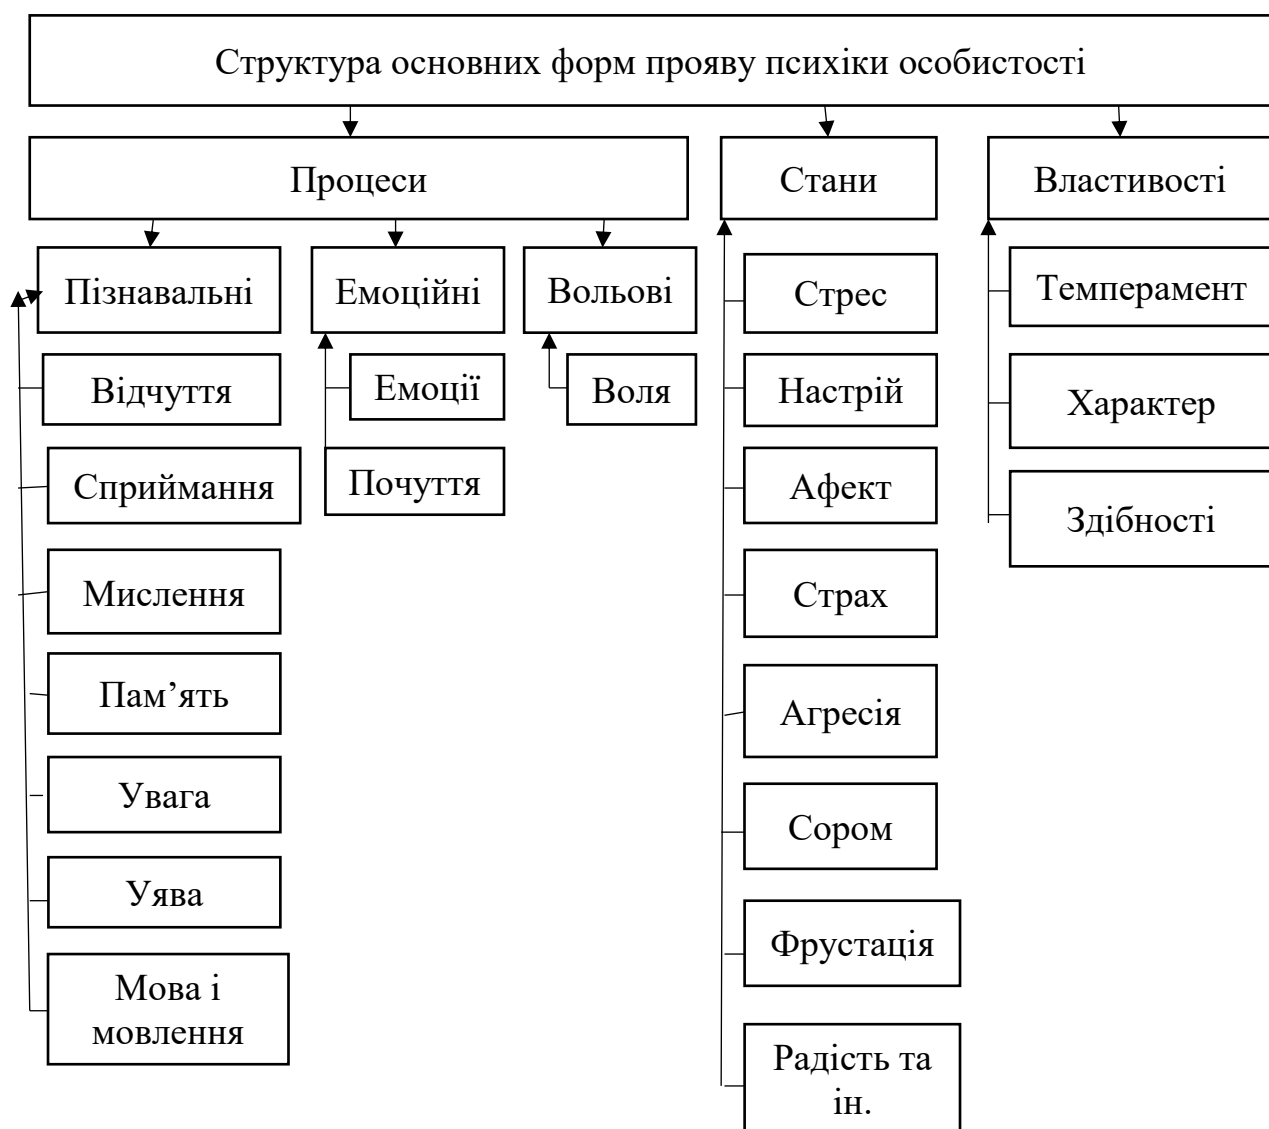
Структура основних форм прояву психіки особистості

Процеси

Пізнавальні

Відчуття

Сприймання

Мислення

Пам’ять

Увага

Уява

Мова і мовлення

Емоційні

Емоції

Почуття

Вольові

Воля

Стани

Стрес

Настрій

Афект

Страх

Агресія

Сором

Фрустація

Радість та ін.

Властивості

Темперамент

Характер

Здібності